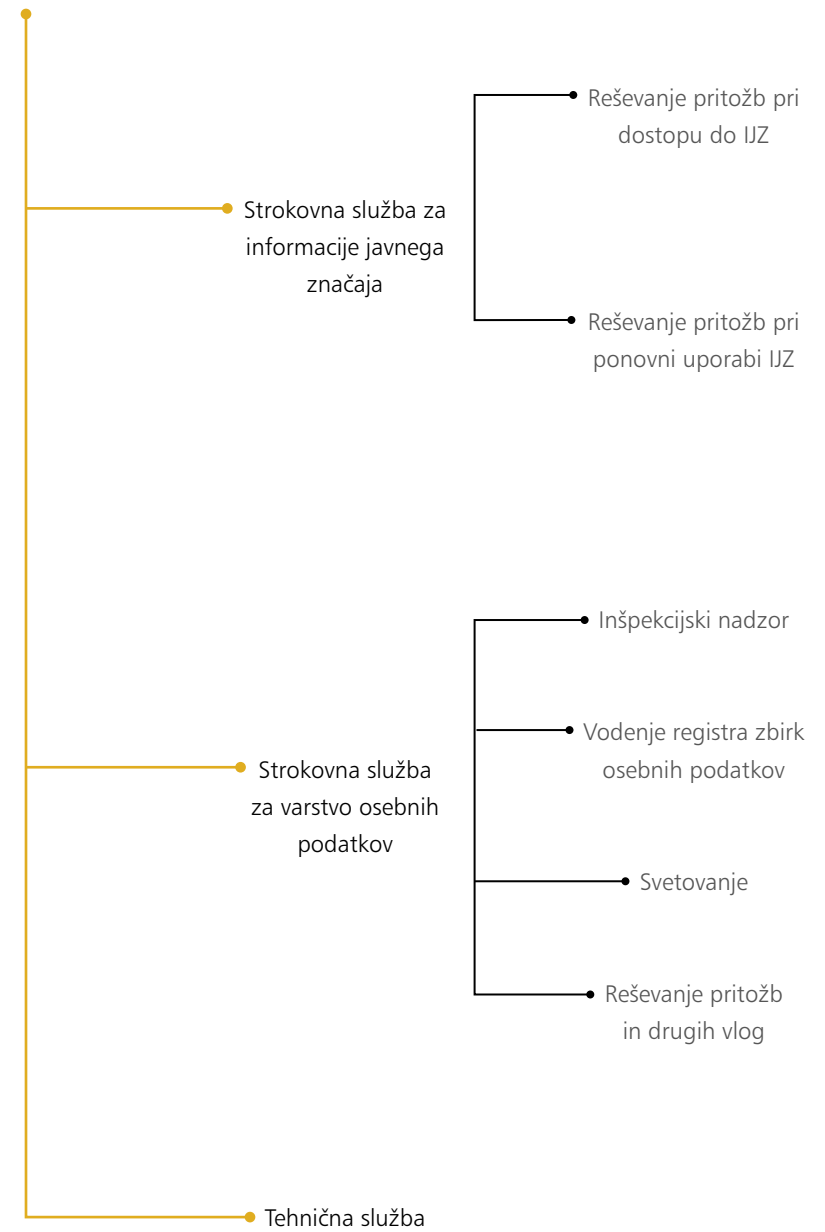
Reševanje pritožb pri dostopu do IJZ

Strokovna služba za informacije javnega značaja

Reševanje pritožb pri ponovni uporabi IJZ

Inšpekcijski nadzor

Vodenje registra zbirk osebnih podatkov

Strokovna služba za varstvo osebnih podatkov

Svetovanje

Reševanje pritožb in drugih vlog

Tehnična služba